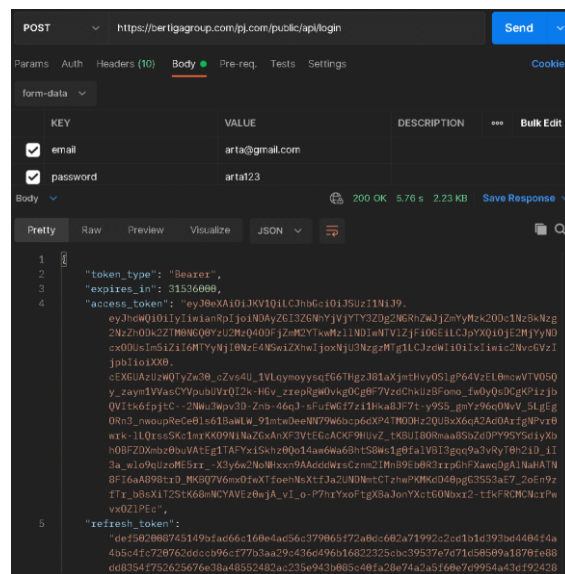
POST https://bertigagroup.com/pj.com/public/api/login Send

Params Auth Headers (10) Body Pre-req. Tests Settings Cookie

form-data

| | KEY | VALUE | DESCRIPTION | ••• | Bulk Edit |
|---|---|---|---|---|---|
| ✓ | email | arta@gmail.com | | | |
| ✓ | password | arta123 | | | |

Body 200 OK 5.76 s 2.23 KB Save Response

Pretty Raw Preview Visualize JSON

1 {
2 "token_type": "Bearer",
3 "expires_in": 31536000,
4 "access_token": "eyJ0eXAiOiJKV1QiLCJhbGciOiJSUzI1NiJ9.eyJhdWQiOiIyIiwianRpIjoiNDAyZGI3ZGNhYjVjYTY3ZDg2NGRhZWJjZmYyMzk2ODc1Nz8kNzg2NzZhODk2ZTM0NGQ0YzU2MzQ4ODFjZmM2YTkwMzl1NDIwNTVlZjFiOGEiLCJpYXQiOjE2MjYyNDcxODUsIm5iZiI6MTYyNjI0NzE4NSwiZXhwIjoxNjU3NzgzMTg1LCJzdWIiOiIxIiwic2NvcGVzIjpbIiOiXX0.cEXGUAzUzWQTyZw30_cZvs4U_1VLqymoyysqf66THgzJ01aXjmtHvyOSlgP64VzEL0mcwVTV0SQy_zaym1VVasCYVpubUVrQI2k-H6v_zrepRgW0vkgOCg0F7VzdChUUz8Fomo_fw0yQsDCgKPizjbQVItk6fpjtC--2NWu3Wpv30-Znb-46qJ-sFufW6f7zi1HkaBJF7t-y9S5_gmYz96qONvV_SLgEg0Rn3_nwoupReCe0ls618aWLW_91mtwDeeNN79W6bcp6dXP4TMOOHz2QUBxX6qA2AcOArfgNPvr0wrk-lLQrssSKc1mrKK09NiNaZ6xAnXF3VtE6cACKF9HUvZ_tKBUI80Rmaa8SbZdOPY9SYSdiyXbhOBFZDXmbz0buVAtEg1TAFYxiSkhz0Qo14ae6Wa6BhtS8Ws1g0faIV8I3gqq9a3vRyT0h2i0_iI3a_wlo9qUzoME5rr_-X3y6w2NoWHxxn9AAdddWrsCznm2IMnB9Eb0R3rrpGhFXawqOgAlNaHATN8F16aA898trD_MXBQ7V6mx0fmXTfoehNsXtfJa2UNDNmtCZhwPKMKdD40pg63553aE7_2oEn9zfTr_b8sXiT2StK68mNCYAVEz0wjA_vI_o-P7hrYxoFtgX8aJonYXct6ONbxr2-tfkFRCMCNcrPwvxOZlPEc",
5 "refresh_token": "def502008745149bfad66c160e4ad56c379065f72a0dc602a71992c2cd1b1d393bd4404f4a4b5c4fc720762ddccb96cf77b3aa29c436d496b16822325cbc39537e7d71c58509a1870fe88dd8354f752625676e38a48552482ac235e943b085c40fa28e74a2a5f60e7d9954a43fd92428